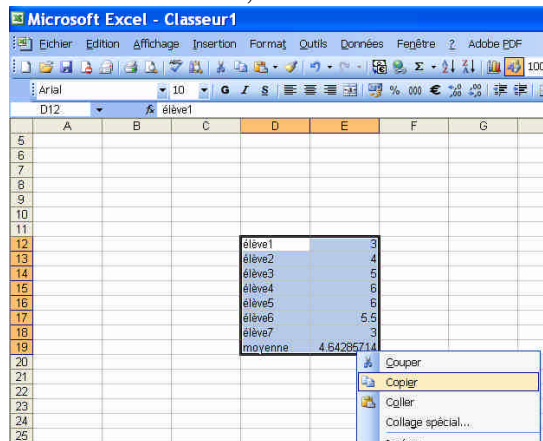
Microsoft Excel - Classeur1

Fichier Edition Affichage Insertion Format Outils Données Fenêtre ? Adobe PDF

Arial 10 G I S % 000 € 100

D12 fx élève1

| | A | B | C | D | E | F | G |
|---|---|---|---|---|---|---|---|
| 5 | | | | | | | |
| 6 | | | | | | | |
| 7 | | | | | | | |
| 8 | | | | | | | |
| 9 | | | | | | | |
| 10 | | | | | | | |
| 11 | | | | | | | |
| 12 | | | | élève1 | 3 | | |
| 13 | | | | élève2 | 4 | | |
| 14 | | | | élève3 | 5 | | |
| 15 | | | | élève4 | 6 | | |
| 16 | | | | élève5 | 6 | | |
| 17 | | | | élève6 | 5.5 | | |
| 18 | | | | élève7 | 3 | | |
| 19 | | | | moyenne | 4.64285714 | | |
| 20 | | | | | | | |
| 21 | | | | | | | |
| 22 | | | | | | | |
| 23 | | | | | | | |
| 24 | | | | | | | |
| 25 | | | | | | | |

Couper
Copier
Coller
Collage spécial...
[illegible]